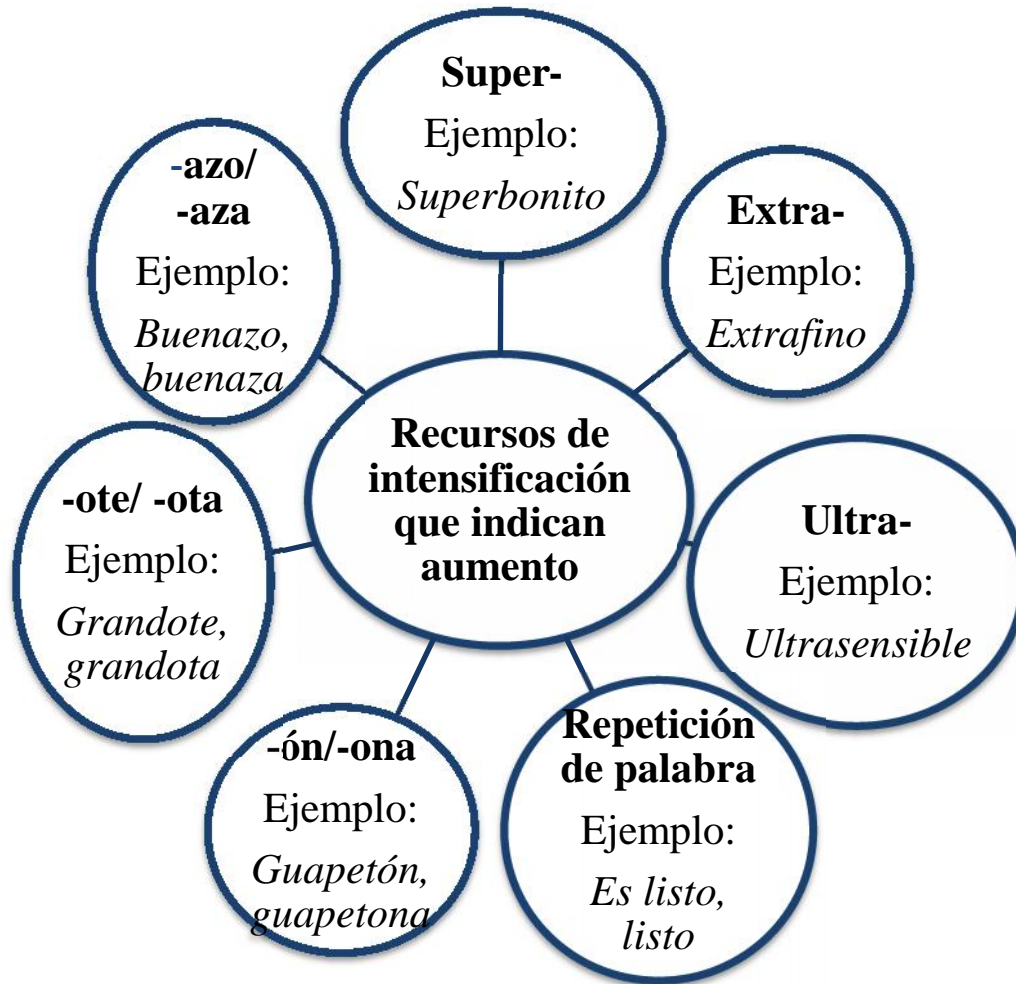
Recursos de intensificación que indican aumento

Super-
Ejemplo:
*Superbonito*

Extra-
Ejemplo:
*Extrafino*

Ultra-
Ejemplo:
*Ultrasensible*

Repetición de palabra
Ejemplo:
*Es listo, listo*

-ón/-ona
Ejemplo:
*Guapetón, guapetona*

-ote/ -ota
Ejemplo:
*Grandote, grandota*

-azo/ -aza
Ejemplo:
*Buenazo, buenaza*